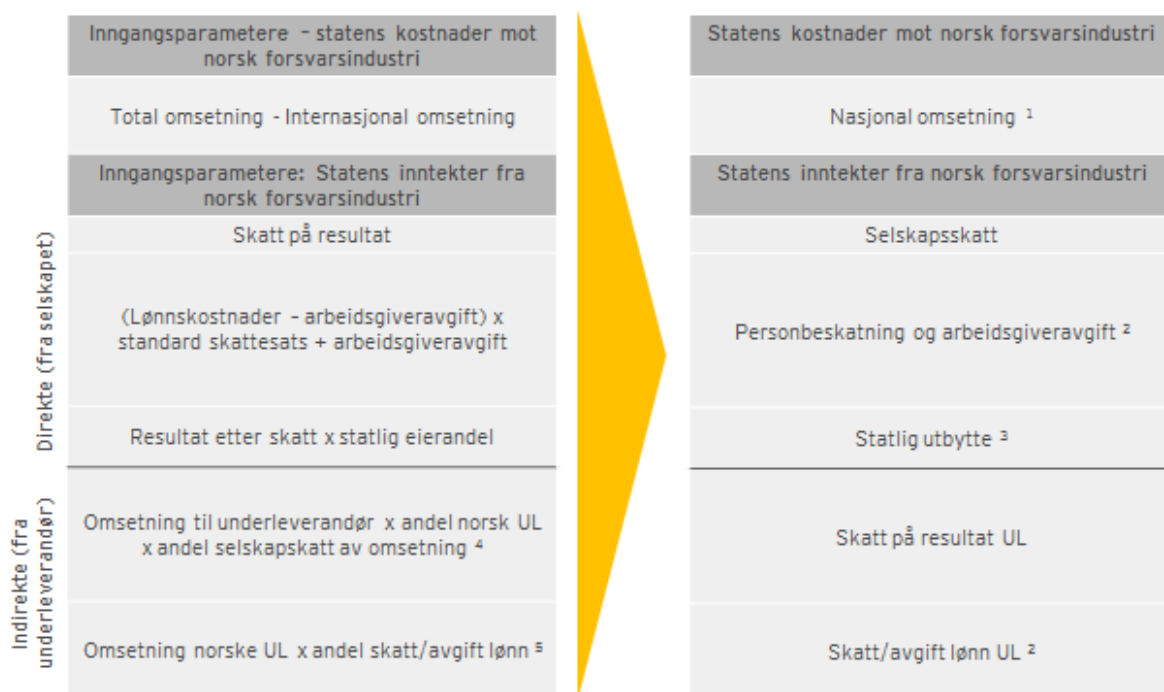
Inngangsparametere – statens kostnader mot norsk forsvarsindustri

Total omsetning - Internasjonal omsetning

Inngangsparametere: Statens inntekter fra norsk forsvarsindustri

Direkte (fra selskapet)

Skatt på resultat

(Lønnskostnader – arbeidsgiveravgift) x standard skattesats + arbeidsgiveravgift

Resultat etter skatt x statlig eierandel

Indirekte (fra underleverandør)

Omsetning til underleverandør x andel norsk UL x andel selskapsskatt av omsetning $^4$

Omsetning norske UL x andel skatt/avgift lønn $^5$

Statens kostnader mot norsk forsvarsindustri

Nasjonal omsetning $^1$

Statens inntekter fra norsk forsvarsindustri

Selskapsskatt

Personbeskatning og arbeidsgiveravgift $^2$

Statlig utbytte $^3$

Skatt på resultat UL

Skatt/avgift lønn UL $^2$